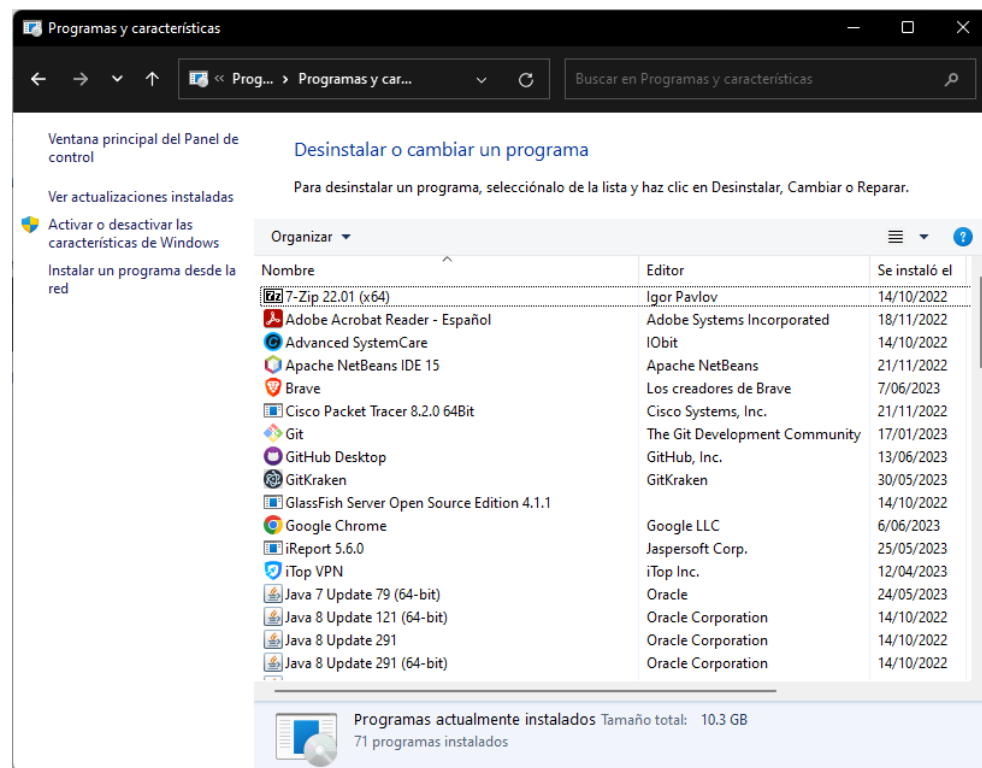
Programas y características

« Prog... › Programas y car...

Buscar en Programas y características

Ventana principal del Panel de control

Ver actualizaciones instaladas

Activar o desactivar las características de Windows

Instalar un programa desde la red

Desinstalar o cambiar un programa

Para desinstalar un programa, selecciónalo de la lista y haz clic en Desinstalar, Cambiar o Reparar.

Organizar ▾

| Nombre | Editor | Se instaló el |
|---|---|---|
| 7-Zip 22.01 (x64) | Igor Pavlov | 14/10/2022 |
| Adobe Acrobat Reader - Español | Adobe Systems Incorporated | 18/11/2022 |
| Advanced SystemCare | IObit | 14/10/2022 |
| Apache NetBeans IDE 15 | Apache NetBeans | 21/11/2022 |
| Brave | Los creadores de Brave | 7/06/2023 |
| Cisco Packet Tracer 8.2.0 64Bit | Cisco Systems, Inc. | 21/11/2022 |
| Git | The Git Development Community | 17/01/2023 |
| GitHub Desktop | GitHub, Inc. | 13/06/2023 |
| GitKraken | GitKraken | 30/05/2023 |
| GlassFish Server Open Source Edition 4.1.1 | | 14/10/2022 |
| Google Chrome | Google LLC | 6/06/2023 |
| iReport 5.6.0 | Jaspersoft Corp. | 25/05/2023 |
| iTop VPN | iTop Inc. | 12/04/2023 |
| Java 7 Update 79 (64-bit) | Oracle | 24/05/2023 |
| Java 8 Update 121 (64-bit) | Oracle Corporation | 14/10/2022 |
| Java 8 Update 291 | Oracle Corporation | 14/10/2022 |
| Java 8 Update 291 (64-bit) | Oracle Corporation | 14/10/2022 |

Programas actualmente instalados Tamaño total: 10.3 GB
71 programas instalados